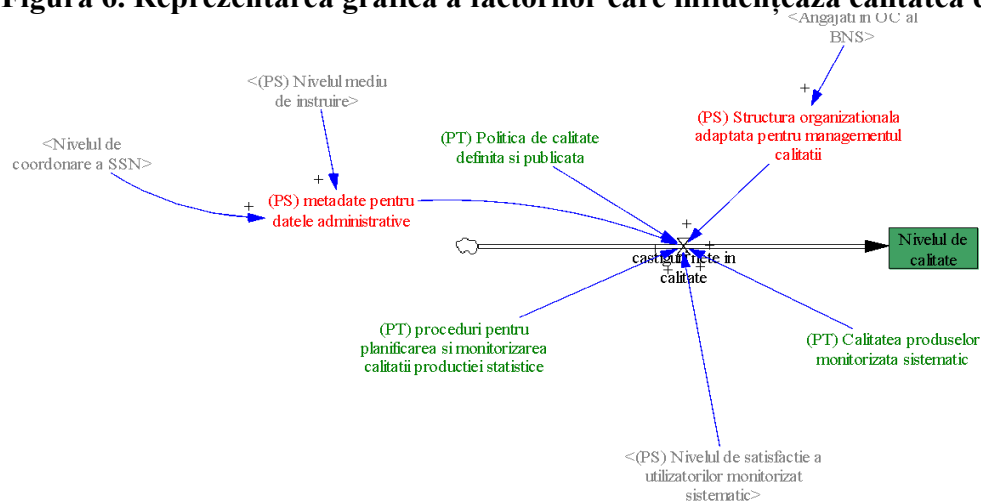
Figura 6. Reprezentarea grafică a factorilor care influențează calitatea d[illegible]

<Angajati in OC al BNS>

+

<(PS) Nivelul mediu de instruire>

(PS) Structura organizationala adaptata pentru managementul calitatii

<Nivelul de coordonare a SSN>

(PT) Politica de calitate definita si publicata

+

+

(PS) metadate pentru datele administrative

+

+

Nivelul de calitate

castiguri nete in calitate

+

+

(PT) proceduri pentru planificarea si monitorizarea calitatii productiei statistice

(PT) Calitatea produselor monitorizata sistematic

<(PS) Nivelul de satisfactie a utilizatorilor monitorizat sistematic>